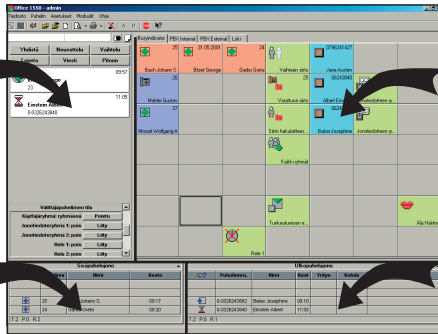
Office 1550 - admin
Tiedosto Puhelin Asetukset Moduulit Ohje

Yhdistä
Neuvottelu
Vaihtelu
Lopeta
Vienti
Pitoon
09:57
23
11:05
Einstein Albert
0-0326243840

Buspindicator
PBX Internal
PBX External
Lutu

25
31.05.2005
24
Bach Johann S.
Bizet George
Garbo Greta
Vaihteen siiru
0795241427
Jane Austen
06243848
26
Mahler Gustav
Vastaus siirto
Albert Einstein p.
27
Mozart Wolfgang A
Siirto haku
Baker Josephine
Albert Einstein p.
Kaikki ryhmät
Tuotekuvausten a.
Ala Hashe
Rele 1

Välittäjäpalvelimen tila
Käyttäjäryhmäsi ryhmässä
Poistu
Jonotetdoteryhmä 1: pois
Liity
Jonotetdoteryhmä 2: pois
Liity
Rele 1: pois
Liity
Rele 2: pois
Liity
Rele 3: pois
Liity
T:2 P:0 R:1

Sisäpuhelujono
Nimi
Kesto
25
Johann S.
00:17
24
Garbo Greta
00:20
T:2 P:0 R:2

Ulkopuhelujono
Puhelinnro.
Nimi
Kesto
Yritys
Kehote
0-0326243862
Baker Josephine
00:10
0-0326243840
Einstein Albert
11:05